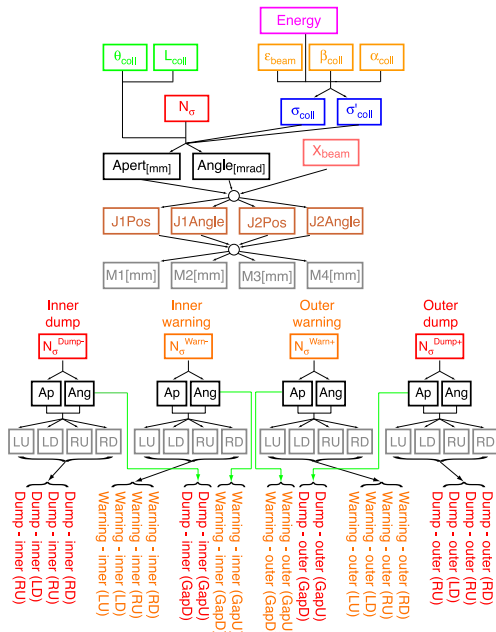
Energy

$\theta_{coll}$ $L_{coll}$

$\varepsilon_{beam}$ $\beta_{coll}$ $\alpha_{coll}$

$N_{\sigma}$

$\sigma_{coll}$ $\sigma'_{coll}$

Apert$_{[mm]}$ Angle$_{[mrad]}$

$X_{beam}$

J1Pos J1Angle J2Pos J2Angle

M1[mm] M2[mm] M3[mm] M4[mm]

Inner dump

Inner warning

Outer warning

Outer dump

$N_{\sigma}^{Dump-}$

$N_{\sigma}^{Warn-}$

$N_{\sigma}^{Warn+}$

$N_{\sigma}^{Dump+}$

Ap Ang

Ap Ang

Ap Ang

Ap Ang

LU LD RU RD

LU LD RU RD

LU LD RU RD

LU LD RU RD

Dump - inner (RD)
Dump - inner (RU)
Dump - inner (LD)
Dump - inner (LU)

Warning - inner (RD)
Warning - inner (RU)
Warning - inner (LD)
Warning - inner (LU)

Dump - inner (GapD)
Dump - inner (GapU)

Warning - inner (GapU)
Warning - inner (GapD)

Warning - outer (GapU)
Warning - outer (GapD)

Dump - outer (GapD)
Dump - outer (GapU)

Warning - outer (RD)
Warning - outer (RU)
Warning - outer (LD)
Warning - outer (LU)

Dump - outer (RD)
Dump - outer (RU)
Dump - outer (LD)
Dump - outer (LU)